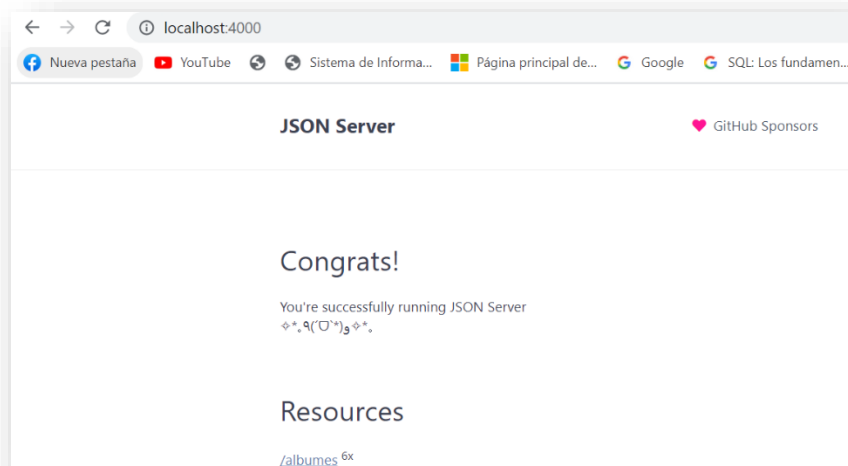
localhost:4000

Nueva pestaña YouTube Sistema de Informa... Página principal de... Google SQL: Los fundamen...

JSON Server

GitHub Sponsors

Congrats!

You're successfully running JSON Server
✧*｡٩(ˊᗜˋ*)و✧*｡

Resources

/albumes $^{6x}$